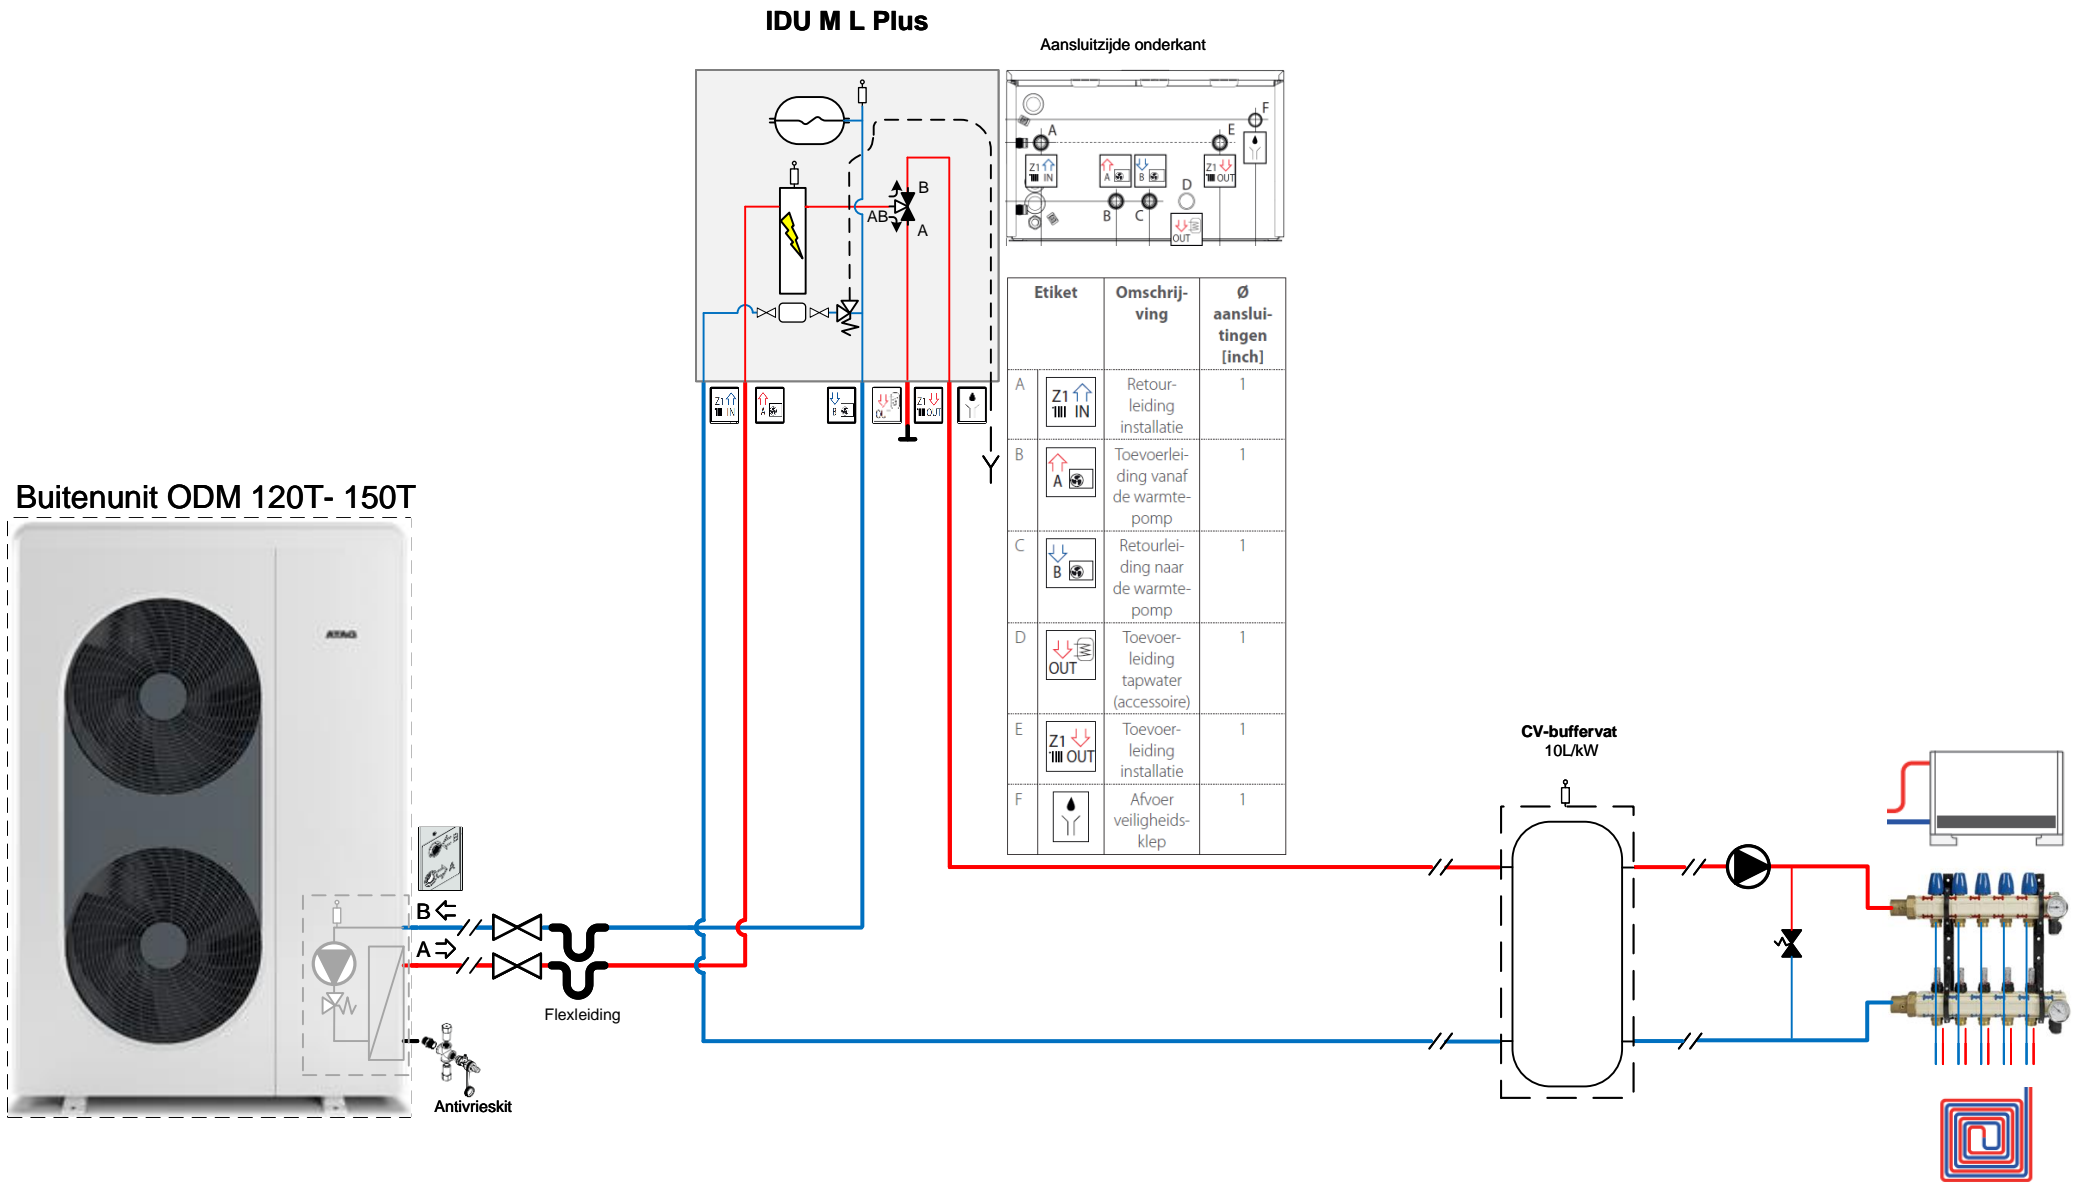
IDU M L Plus

Aansluitzijde onderkant

F
E
A
Z1 IN
A
B
Z1 OUT
D
B
C
OUT

B
AB
A

Z1 IN
A
B
OUT
Z1 OUT

| Etiket | | Omschrij-ving | Ø aansluitingen [inch] |
|---|---|---|---|
| A | Z1 IN | Retour-leiding installatie | 1 |
| B | A | Toevoerleiding vanaf de warmte-pomp | 1 |
| C | B | Retourleiding naar de warmte-pomp | 1 |
| D | OUT | Toevoer-leiding tapwater (accessoire) | 1 |
| E | Z1 OUT | Toevoer-leiding installatie | 1 |
| F | | Afvoer veiligheids-klep | 1 |

Buitenunit ODM 120T- 150T

ATAG

B
A
Flexleiding
Antivrieskit

CV-buffervat
10L/kW